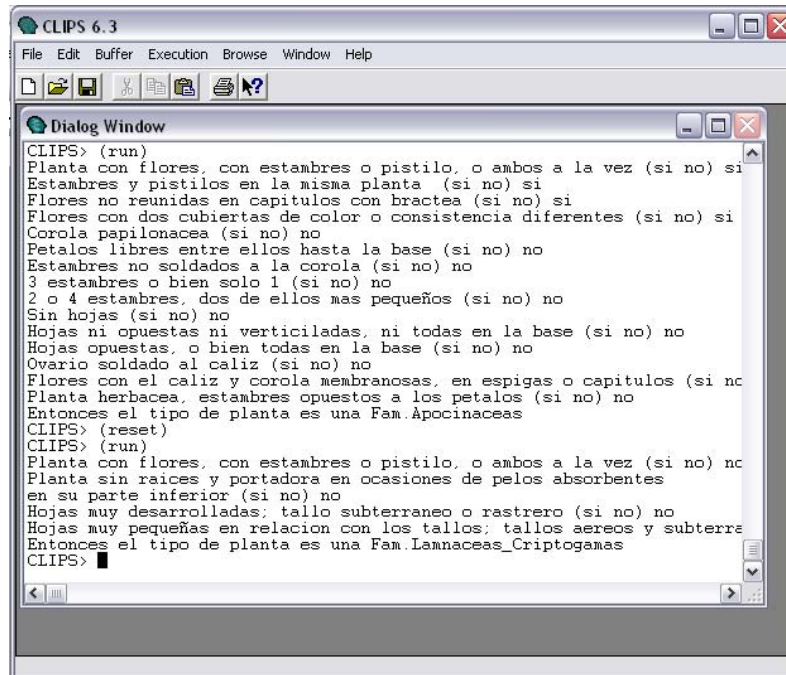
CLIPS 6.3

File Edit Buffer Execution Browse Window Help

Dialog Window

CLIPS> (run)
Planta con flores, con estambres o pistilo, o ambos a la vez (si no) si
Estambres y pistilos en la misma planta (si no) si
Flores no reunidas en capitulos con bractea (si no) si
Flores con dos cubiertas de color o consistencia diferentes (si no) si
Corola papilonacea (si no) no
Petalos libres entre ellos hasta la base (si no) no
Estambres no soldados a la corola (si no) no
3 estambres o bien solo 1 (si no) no
2 o 4 estambres, dos de ellos mas pequeños (si no) no
Sin hojas (si no) no
Hojas ni opuestas ni verticiladas, ni todas en la base (si no) no
Hojas opuestas, o bien todas en la base (si no) no
Ovario soldado al caliz (si no) no
Flores con el caliz y corola membranosas, en espigas o capitulos (si nc
Planta herbacea, estambres opuestos a los petalos (si no) no
Entonces el tipo de planta es una Fam.Apocinaceas
CLIPS> (reset)
CLIPS> (run)
Planta con flores, con estambres o pistilo, o ambos a la vez (si no) nc
Planta sin raices y portadora en ocasiones de pelos absorbentes
en su parte inferior (si no) no
Hojas muy desarrolladas; tallo subterraneo o rastrero (si no) no
Hojas muy pequeñas en relacion con los tallos; tallos aereos y subterra
Entonces el tipo de planta es una Fam.Lamnaceas_Criptogamas
CLIPS>